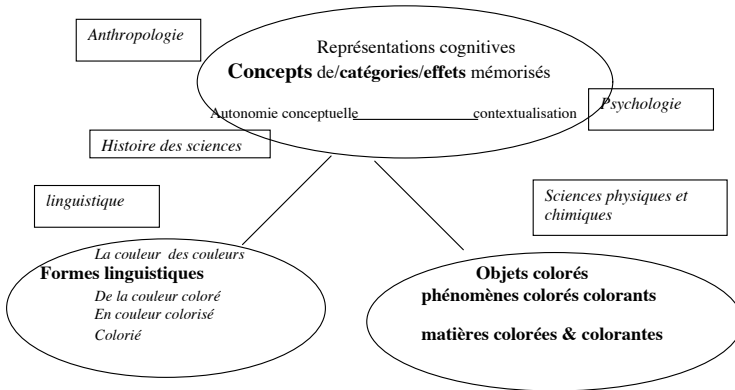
Anthropologie

Représentations cognitives
Concepts de/catégories/effets mémorisés

Autonomie conceptuelle contextualisation

Psychologie

Histoire des sciences

linguistique

Sciences physiques et chimiques

La couleur des couleurs
Formes linguistiques
De la couleur coloré
En couleur colorisé
Colorié

Objets colorés
phénomènes colorés colorants

matières colorées & colorantes